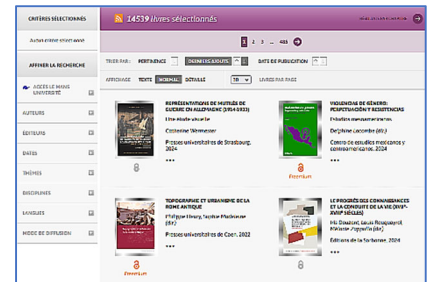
CRITÈRES SÉLECTIONNÉS

Aucun critère sélectionné

AFFINER LA RECHERCHE

ACCÈS LE MANS UNIVERSITÉ

AUTEURS

ÉDITEURS

DATES

THÈMES

DISCIPLINES

LANGUES

MODE DE DIFFUSION

14539 livres sélectionnés

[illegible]

1 2 3 ... 485

TRIER PAR : PERTINENCE DERNIERS AJOUTS DATE DE PUBLICATION

AFFICHAGE TEXTE NORMAL DÉTAILLÉ 10 LIVRES PAR PAGE

REPRÉSENTATIONS DE MUTILÉS DE GUERRE EN ALLEMAGNE (1914-1933)
Une étude visuelle
Catherine Wermester
Presses universitaires de Strasbourg, 2024
•••

VIOLENCIAS DE GÉNERO: PERPETUACIÓN Y RESISTENCIAS
Estudios mesoamericanos
Delphine Lacombe (dir.)
Centro de estudios mexicanos y centroamericanos, 2024
•••

TOPOGRAPHIE ET URBANISME DE LA ROME ANTIQUE
Philippe Fleury, Sophie Madeleine (dir.)
Presses universitaires de Caen, 2022
•••

LE PROGRÈS DES CONNAISSANCES ET LA CONDUITE DE LA VIE (XVIe-XVIIe SIÈCLES)
Hil Daudet, Louis Rougeard, Mélanie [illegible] (dir.)
Éditions de la Sorbonne, 2024
•••